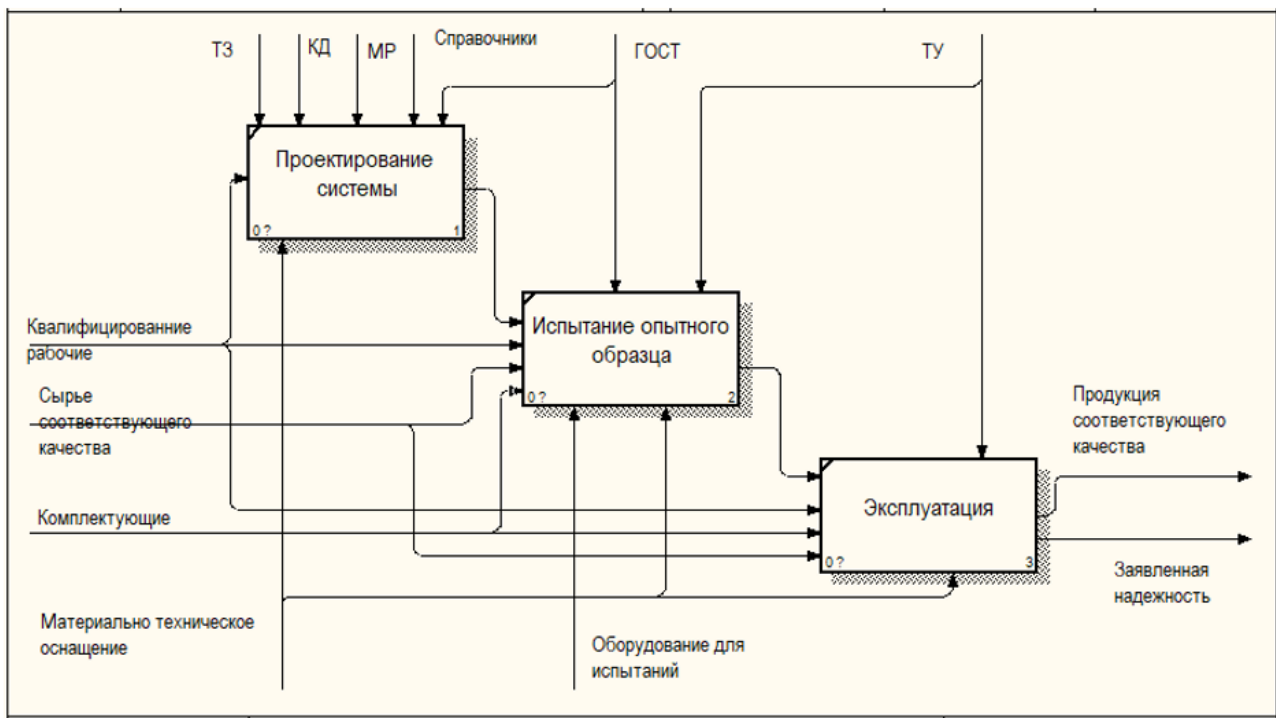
ТЗ

КД

МР

Справочники

ГОСТ

ТУ

Проектирование системы

0 ?

1

Квалифицированние рабочие

Испытание опытного образца

0 ?

2

Сырье соответствующего качества

Продукция соответствующего качества

Эксплуатация

Комплектующие

0 ?

3

Заявленная надежность

Материально техническое оснащение

Оборудование для испытаний